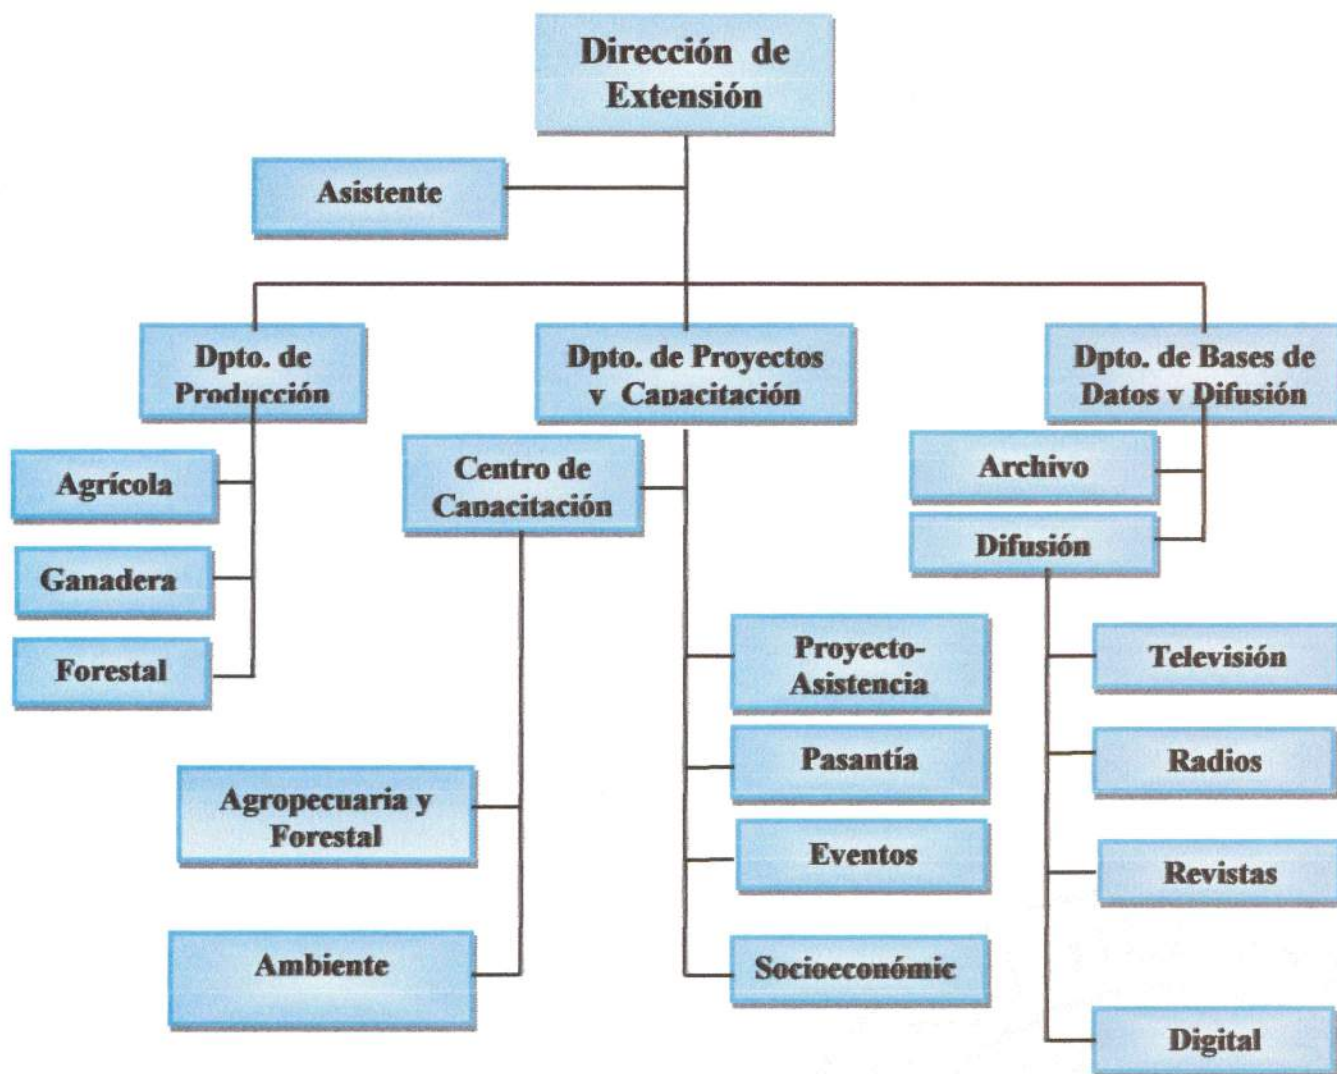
Dirección de Extensión

Asistente

Dpto. de Producción

Dpto. de Proyectos y Capacitación

Dpto. de Bases de Datos y Difusión

Agrícola

Ganadera

Forestal

Centro de Capacitación

Agropecuaria y Forestal

Ambiente

Proyecto-Asistencia

Pasantía

Eventos

Socioeconómic

Archivo

Difusión

Televisión

Radios

Revistas

Digital